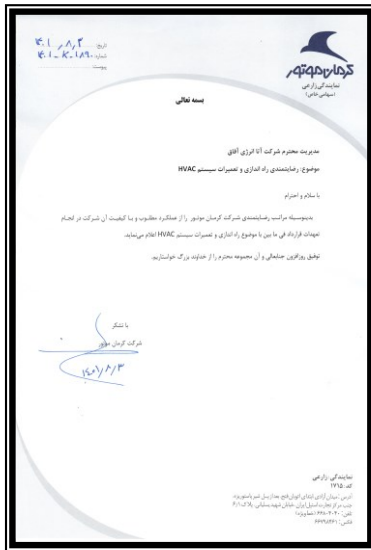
تاریخ: ۱۴۰۱/۰۸/۰۴
شماره: ۱۴۰۱-۰۸-۱۸۹
پیوست:

کرمان موتور
نمایندگی رازمی
(سهامی خاص)

بسمه تعالی

مدیریت محترم شرکت آتا انرژی آفاق

موضوع: رضایتمندی راه اندازی و تعمیرات سیستم HVAC

با سلام و احترام

بدینوسیله مراتب رضایتمندی شرکت کرمان موتور را از عملکرد مطلوب و با کیفیت آن شرکت در انجام تعهدات قرارداد فی ما بین با موضوع راه اندازی و تعمیرات سیستم HVAC اعلام می‌نماید.

توفیق روزافزون جنابعالی و آن مجموعه محترم را از خداوند بزرگ خواستاریم.

با تشکر
شرکت کرمان موتور
۱۴۰۱/۸/۳

نمایندگی رازمی
کد: ۱۷۱۵
آدرس: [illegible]
تلفن: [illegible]
فاکس: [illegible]